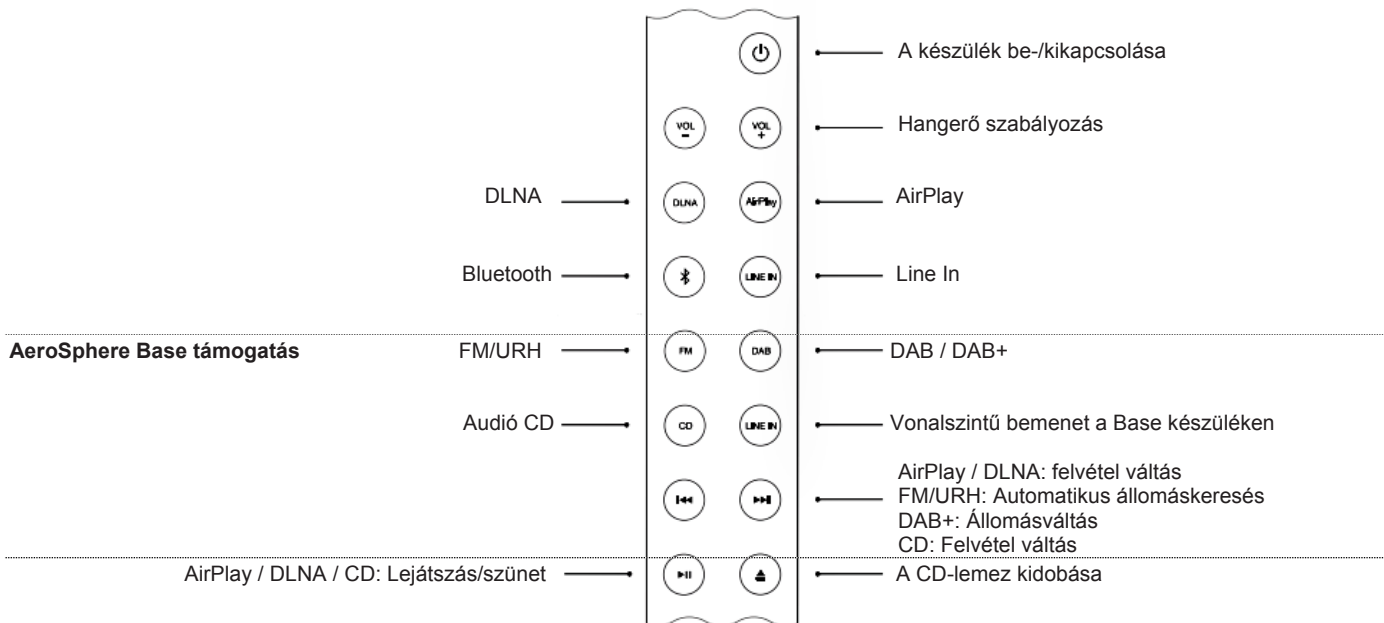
A készülék be-/kikapcsolása

VOL − VOL +

Hangerő szabályozás

DLNA

DLNA AirPlay

AirPlay

Bluetooth

LINE IN

Line In

AeroSphere Base támogatás

FM/URH

FM DAB

DAB / DAB+

Audió CD

CD LINE IN

Vonalszintű bemenet a Base készüléken

AirPlay / DLNA: felvétel váltás
FM/URH: Automatikus állomáskeresés
DAB+: Állomásváltás
CD: Felvétel váltás

AirPlay / DLNA / CD: Lejátszás/szünet

A CD-lemez kidobása